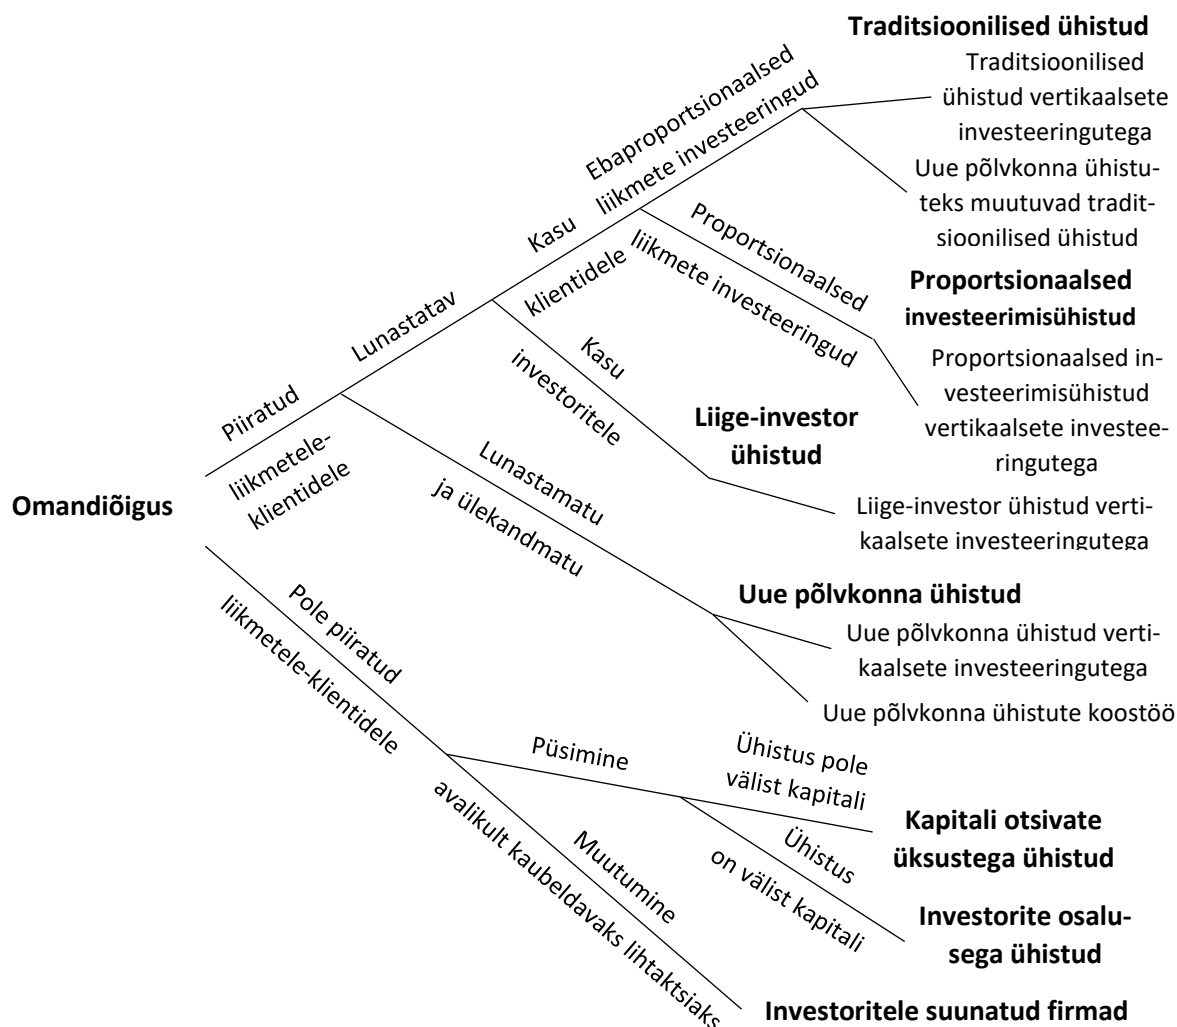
Omandiõigus

Piiratud
liikmetele-klientidele

Lunastatav

Kasu
klientidele

Ebaproportsionaalsed liikmete investeeringud

Traditsioonilised ühistud
Traditsioonilised ühistud vertikaalsete investeeringutega
Uue põlvkonna ühistuteks muutuvad traditsioonilised ühistud

Proportsionaalsed liikmete investeeringud

Proportsionaalsed investeerimisühistud
Proportsionaalsed investeerimisühistud vertikaalsete investeeringutega

Kasu investoritele

Liige-investor ühistud
Liige-investor ühistud vertikaalsete investeeringutega

Lunastamatu ja ülekandmatu

Uue põlvkonna ühistud
Uue põlvkonna ühistud vertikaalsete investeeringutega
Uue põlvkonna ühistute koostöö

Pole piiratud liikmetele-klientidele

Püsimine

Ühistus pole välist kapitali
Kapitali otsivate üksustega ühistud

Ühistus on välist kapitali
Investorite osalusega ühistud

Muutumine avalikult kaubeldavaks lihtaktsiaks
Investoritele suunatud firmad